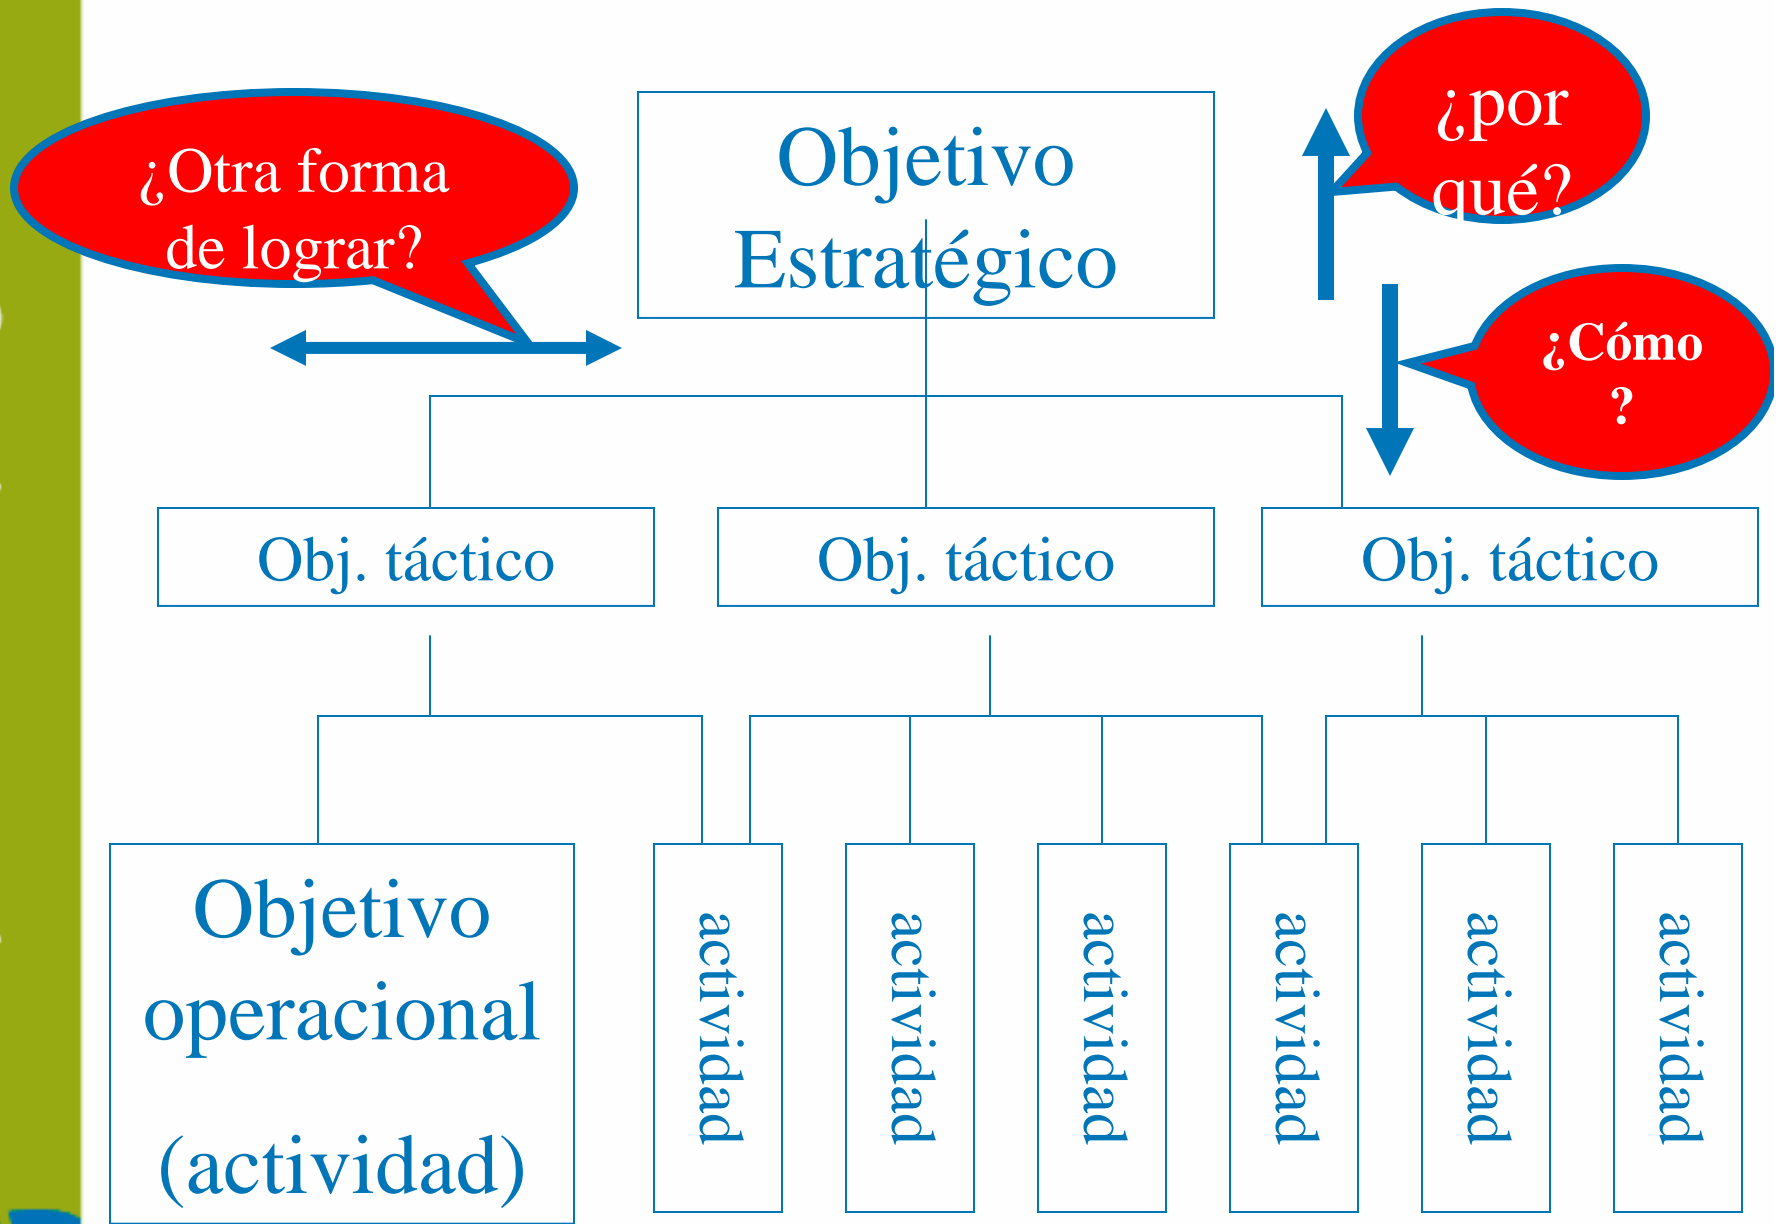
¿Otra forma de lograr?

Objetivo Estratégico

¿por qué?

¿Cómo ?

Obj. táctico

Obj. táctico

Obj. táctico

Objetivo operacional

(actividad)

actividad

actividad

actividad

actividad

actividad

actividad